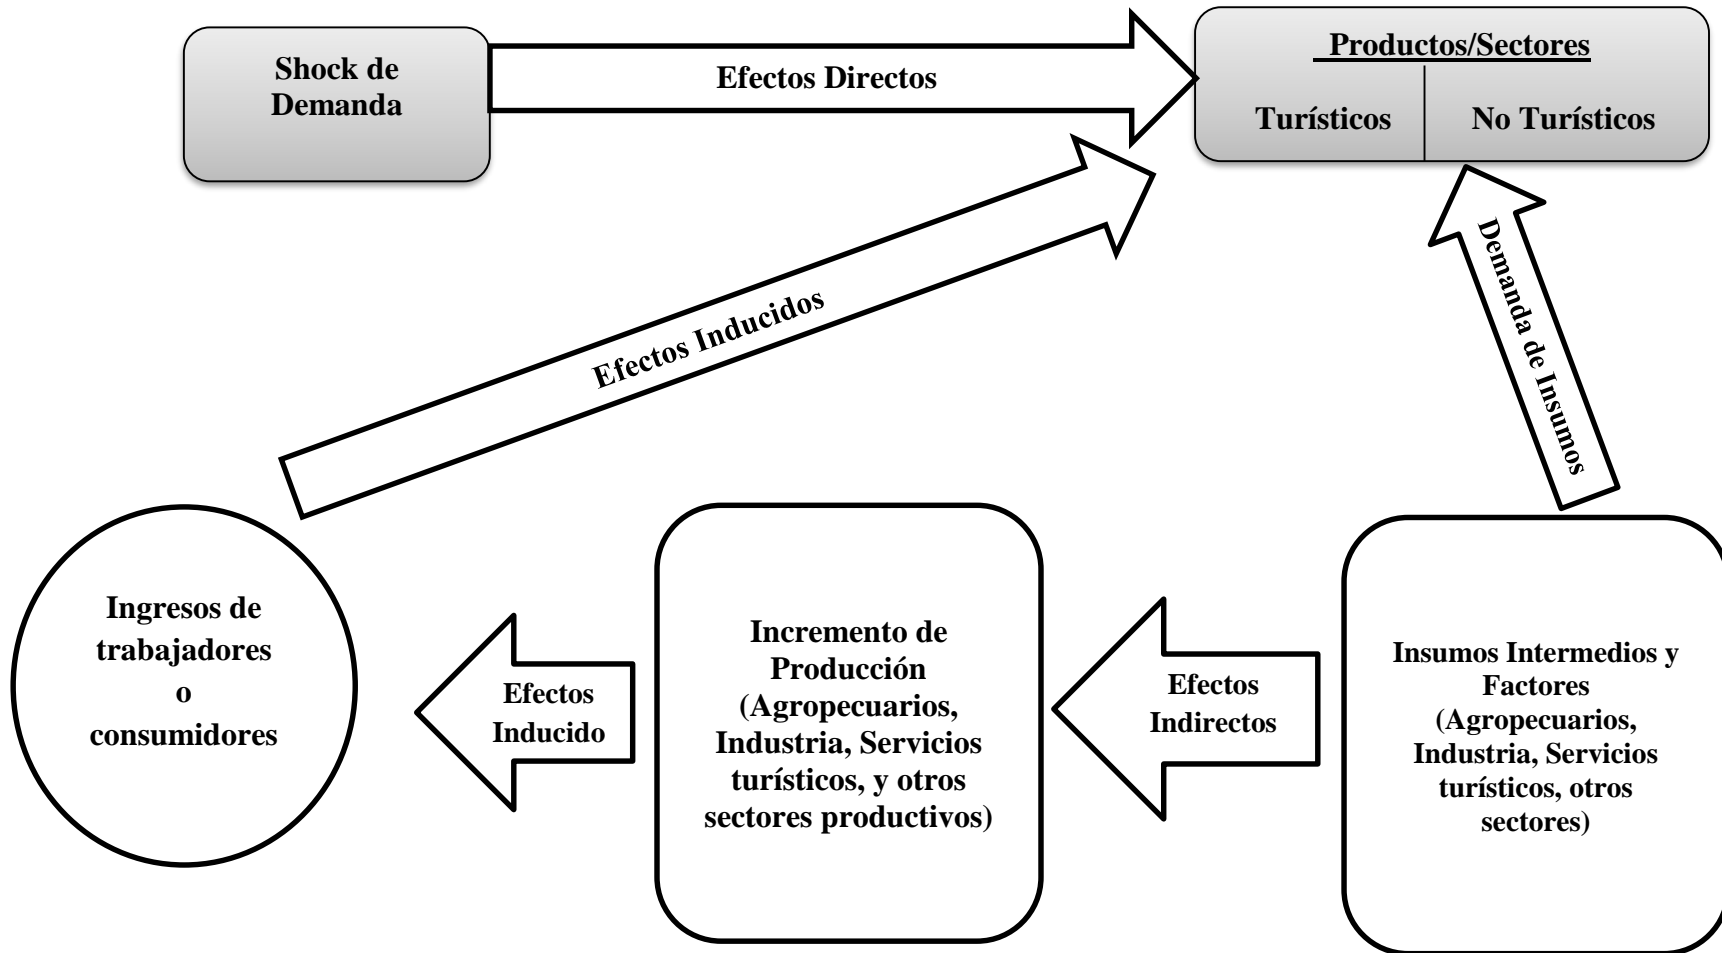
Shock de Demanda

Efectos Directos

Productos/Sectores

Turísticos

No Turísticos

Efectos Inducidos

Demanda de Insumos

Ingresos de trabajadores o consumidores

Efectos Inducido

Incremento de Producción (Agropecuarios, Industria, Servicios turísticos, y otros sectores productivos)

Efectos Indirectos

Insumos Intermedios y Factores (Agropecuarios, Industria, Servicios turísticos, otros sectores)